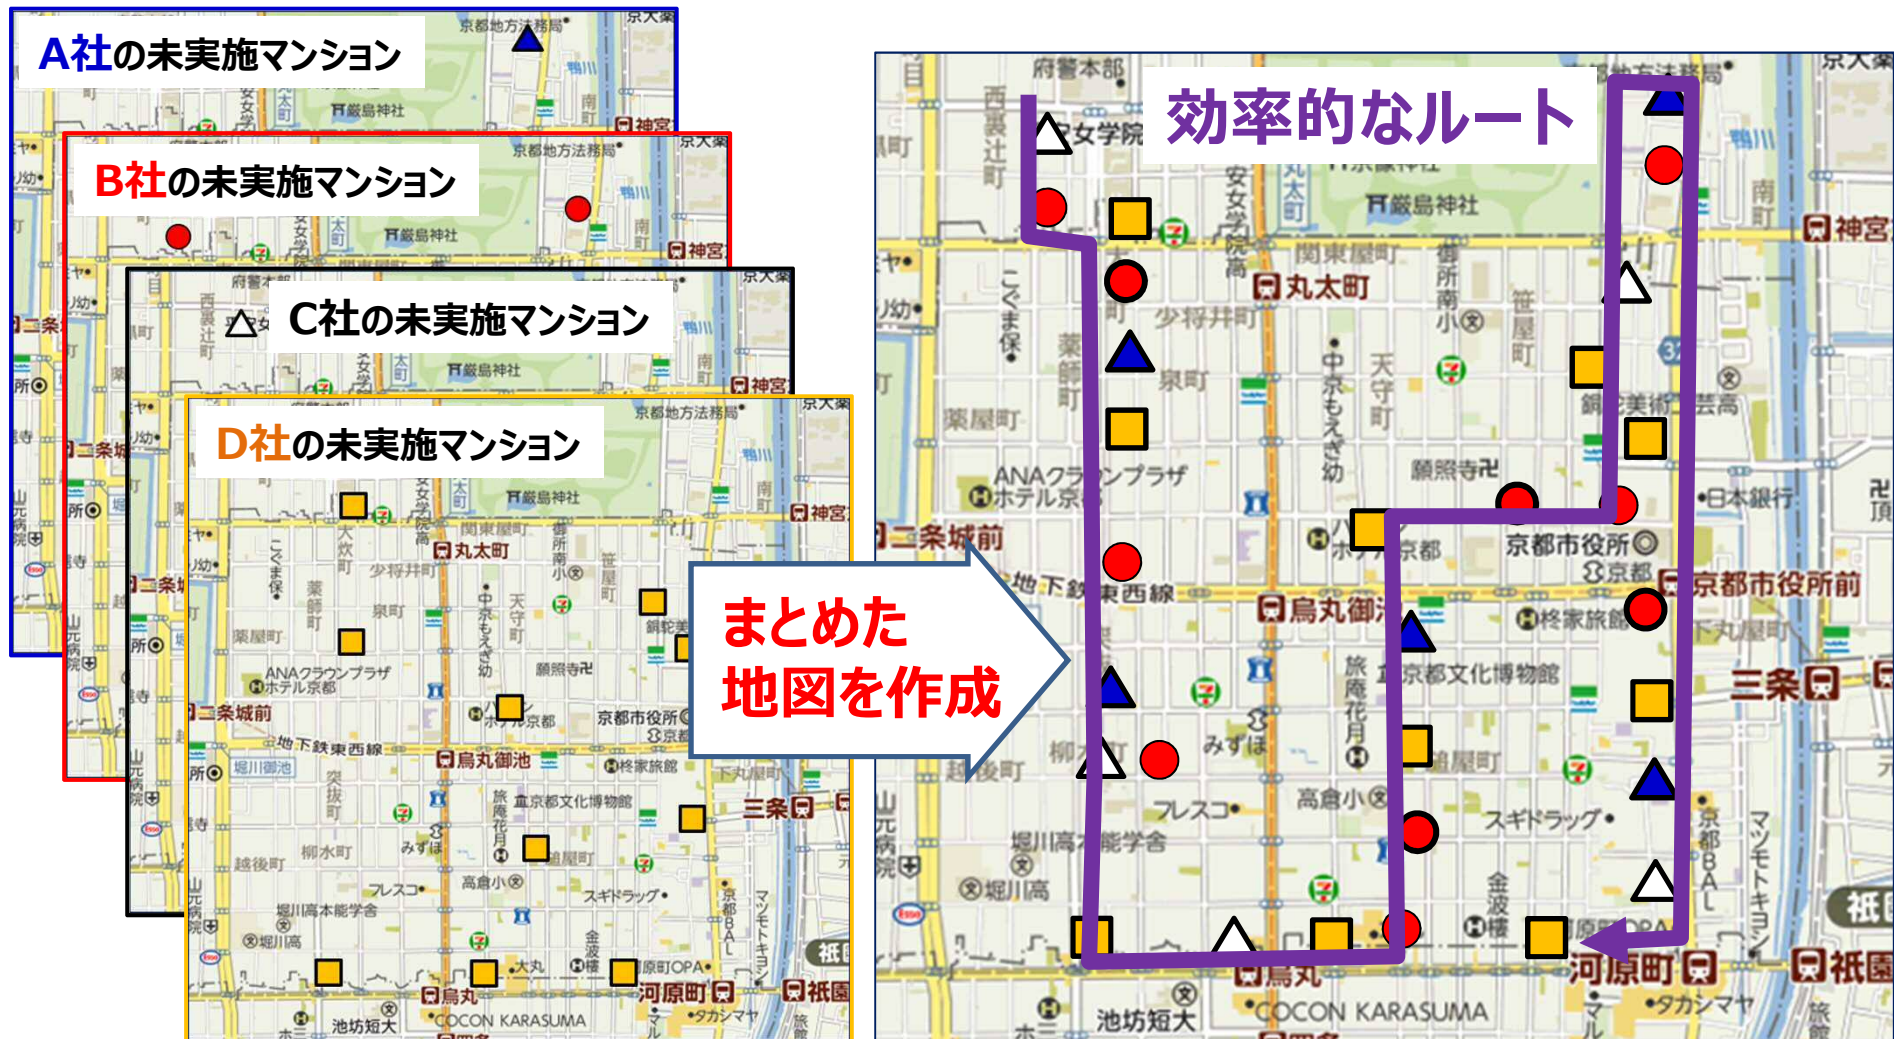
A社の未実施マンション

B社の未実施マンション

C社の未実施マンション

D社の未実施マンション

まとめた
地図を作成

効率的なルート

府警本部
女学院
嚴島神社
丸太町
少将井町
京都市役所
二条城前
地下鉄東西線
烏丸御池
京都市役所前
京都文化博物館
三条
フレスコ
堀川高
スギドラッグ
河原町
烏丸
COCON KARASUMA
池坊短大
祇園
神宮
ANAクラウンプラザ
ホテル京都
日本銀行
京都地方法務局